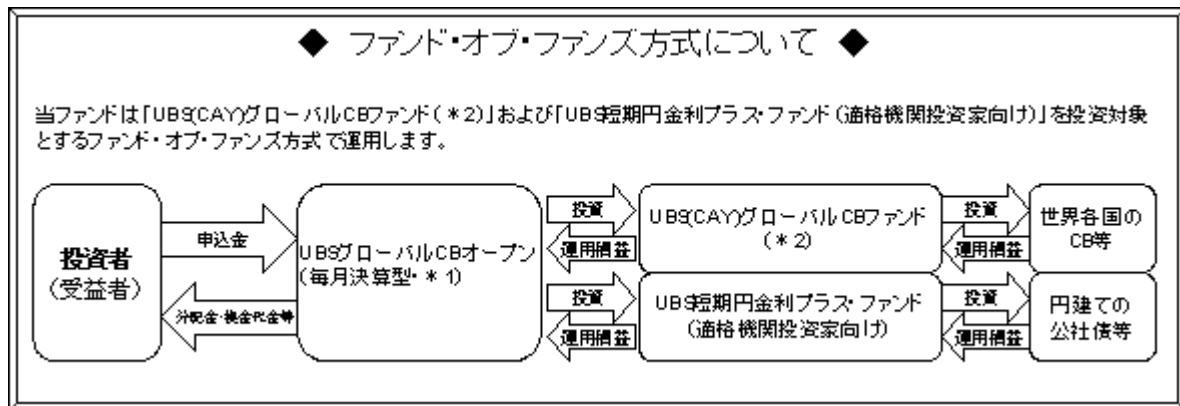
◆ ファンド・オブ・ファンズ方式について ◆

当ファンドは「UBS(CAY)グローバルCBファンド（＊2）」および「UBS短期円金利プラス・ファンド（適格機関投資家向け）」を投資対象とするファンド・オブ・ファンズ方式で運用します。

投資者
（受益者）

申込金

分配金・償還金等

UBSグローバルCBオープン
（毎月決算型・＊1）

投資

運用損益

UBS(CAY)グローバルCBファンド
（＊2）

投資

運用損益

世界各国の
CB等

投資

運用損益

UBS短期円金利プラス・ファンド
（適格機関投資家向け）

投資

運用損益

円建ての
公社債等